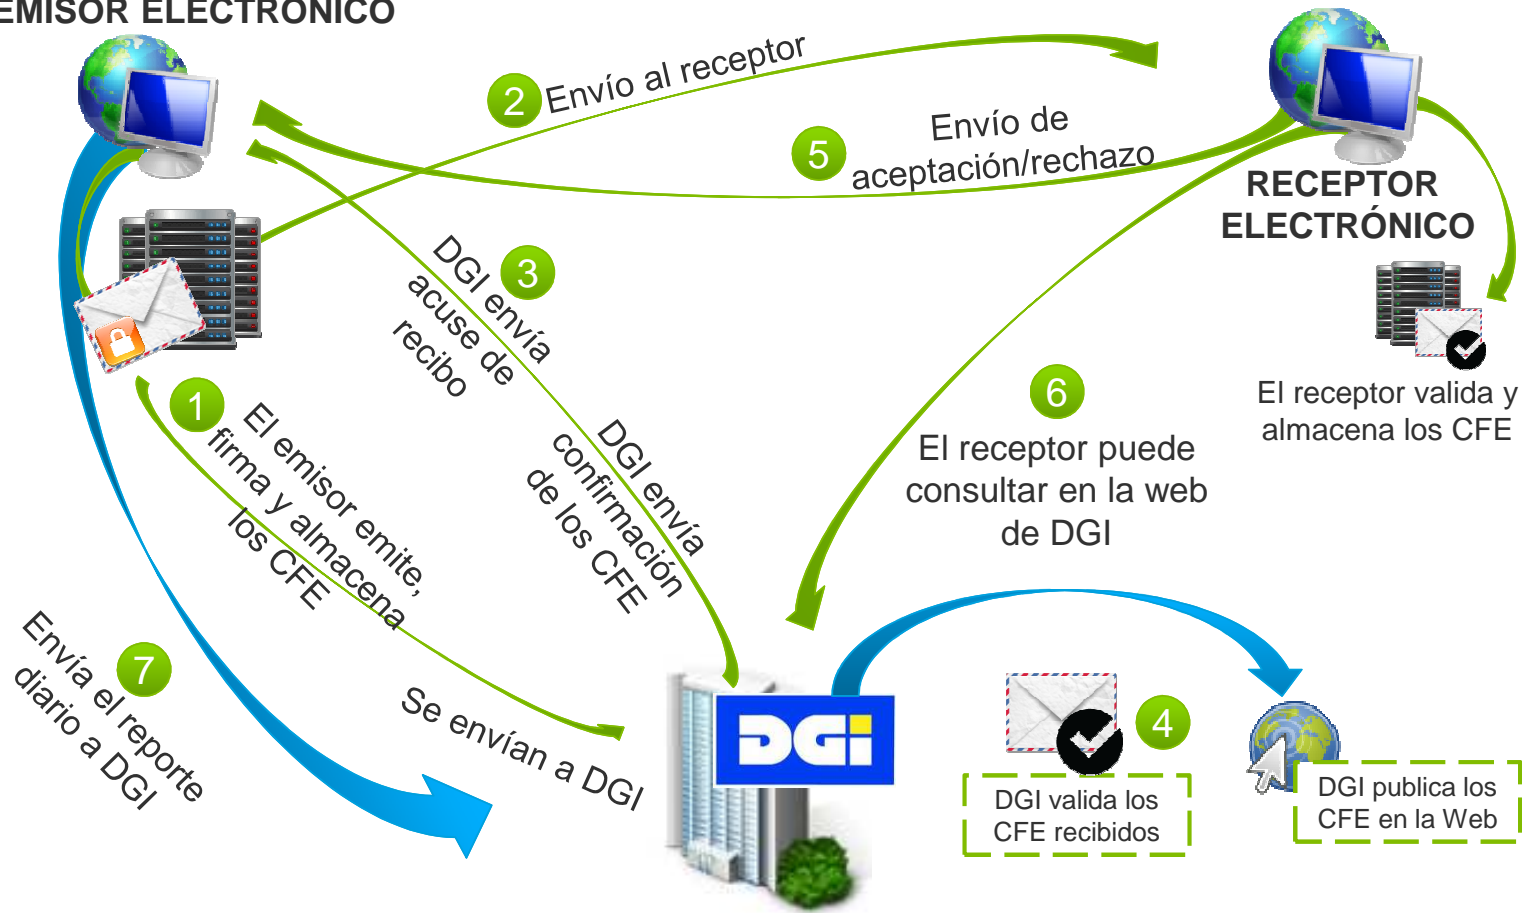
EMISOR ELECTRÓNICO

2 Envío al receptor

5 Envío de aceptación/rechazo

RECEPTOR ELECTRÓNICO

3 DGI envía acuse de recibo

El receptor valida y almacena los CFE

6 El receptor puede consultar en la web de DGI

1 El emisor emite, firma y almacena los CFE

DGI envía confirmación de los CFE

7 Envía el reporte diario a DGI

Se envían a DGI

DGI

4 DGI valida los CFE recibidos

DGI publica los CFE en la Web